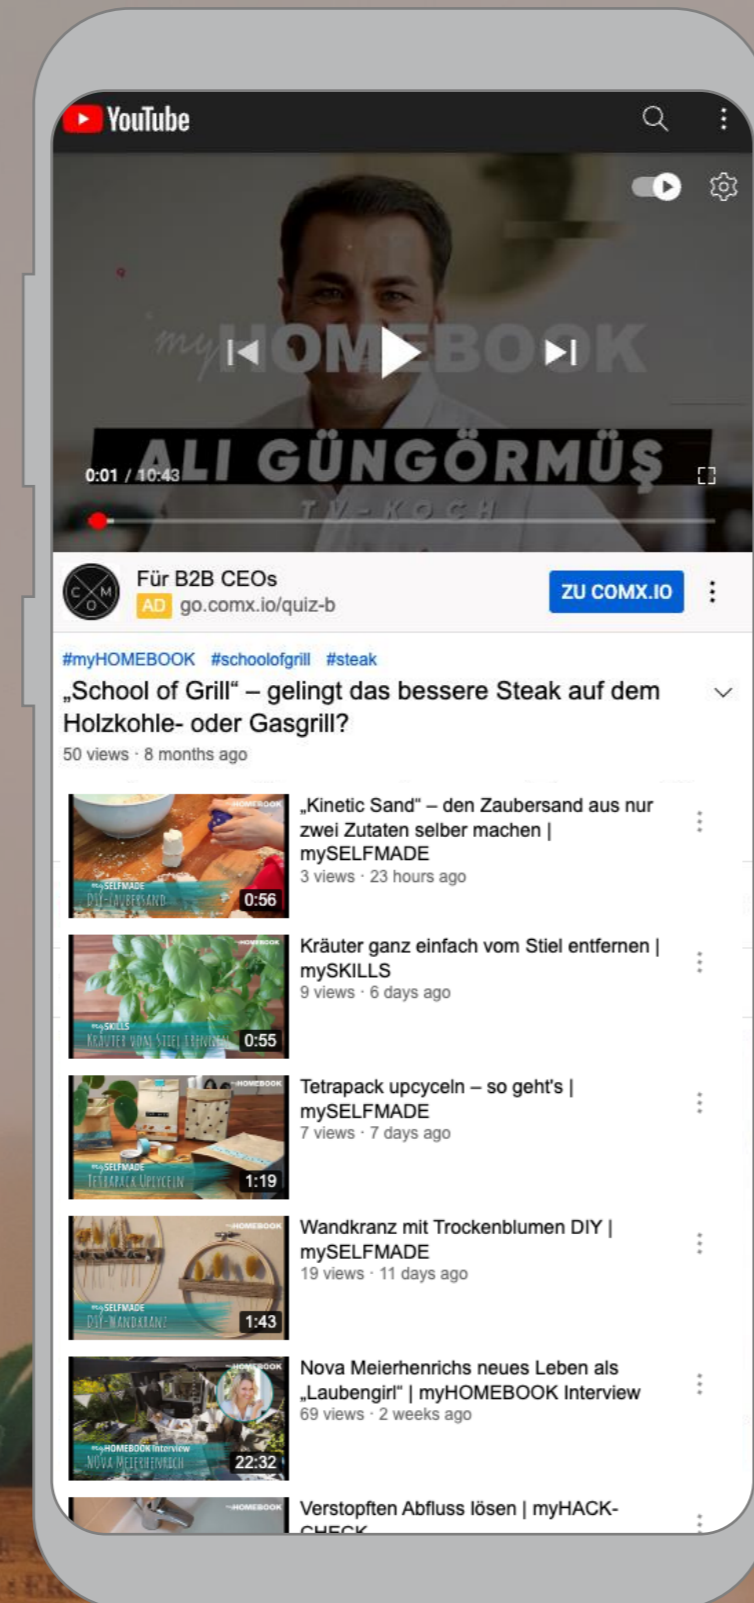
YouTube

myHOMEBOOK
ALI GÜNGÖRMÜŞ
TV-KOCH
0:01 / 10:43

Für B2B CEOs
AD go.comx.io/quiz-b
ZU COMX.IO

#myHOMEBOOK #schoolofgrill #steak
„School of Grill“ – gelingt das bessere Steak auf dem Holzkohle- oder Gasgrill?
50 views · 8 months ago

myHOMEBOOK
mySELFMADE
DIY-ZAUBERSAND
0:56
„Kinetic Sand“ – den Zaubersand aus nur zwei Zutaten selber machen | mySELFMADE
3 views · 23 hours ago

myHOMEBOOK
mySKILLS
KRÄUTER VOM STIEL ENTFERNEN
0:55
Kräuter ganz einfach vom Stiel entfernen | mySKILLS
9 views · 6 days ago

myHOMEBOOK
mySELFMADE
TETRAPACK UPLYCELN
1:19
Tetrapack upcyceln – so geht's | mySELFMADE
7 views · 7 days ago

myHOMEBOOK
mySELFMADE
DIY-WANDKRANZ
1:43
Wandkranz mit Trockenblumen DIY | mySELFMADE
19 views · 11 days ago

myHOMEBOOK
myHOMEBOOK Interview
NOVA MEIERHENRICH
22:32
Nova Meierhenrichs neues Leben als „Laubengirl“ | myHOMEBOOK Interview
69 views · 2 weeks ago

myHOMEBOOK
Verstopften Abfluss lösen | myHACK-CHECK